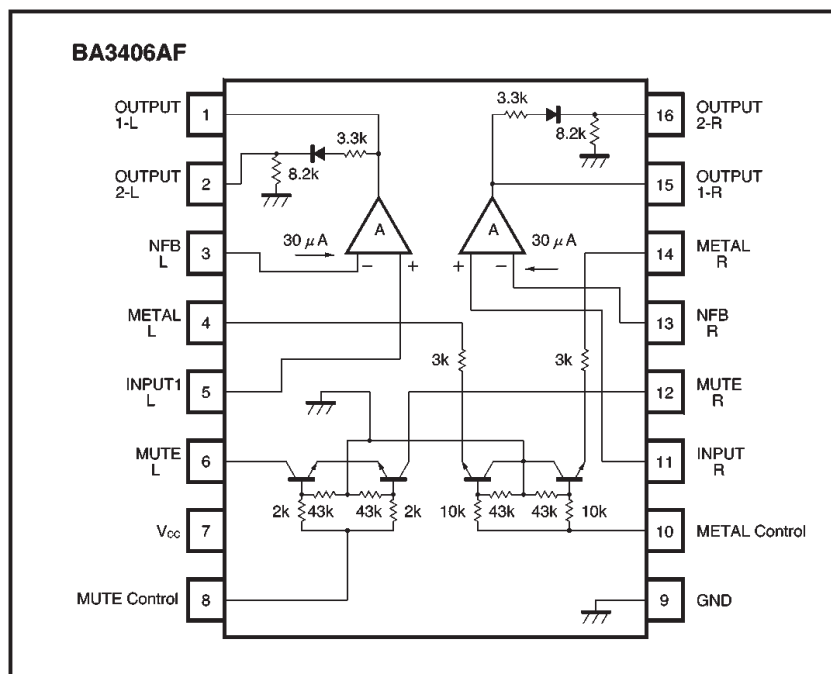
BA3406AF

OUTPUT 1-L 1
OUTPUT 2-L 2
NFB L 3
METAL L 4
INPUT1 L 5
MUTE L 6
$V_{CC}$ 7
MUTE Control 8

16 OUTPUT 2-R
15 OUTPUT 1-R
14 METAL R
13 NFB R
12 MUTE R
11 INPUT R
10 METAL Control
9 GND

3.3k
8.2k
30 $\mu$A
A
−
+
3.3k
8.2k
A
30 $\mu$A
+
−
3k
3k
2k
43k
43k
2k
10k
43k
43k
10k